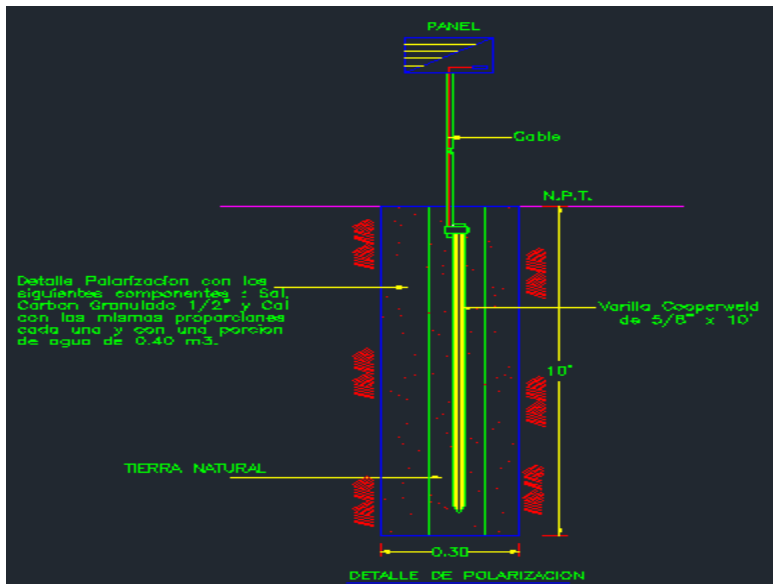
PANEL

Cable

N.P.T.

Detalle Polarizacion con los siguientes componentes : Sal, Carbon Granulado 1/2" y Cal con las mismas proporciones cada una y con una porcion de agua de 0.40 m3.

Varilla Cooperweld de 5/8" x 10'

10'

TIERRA NATURAL

0.30

DETALLE DE POLARIZACION